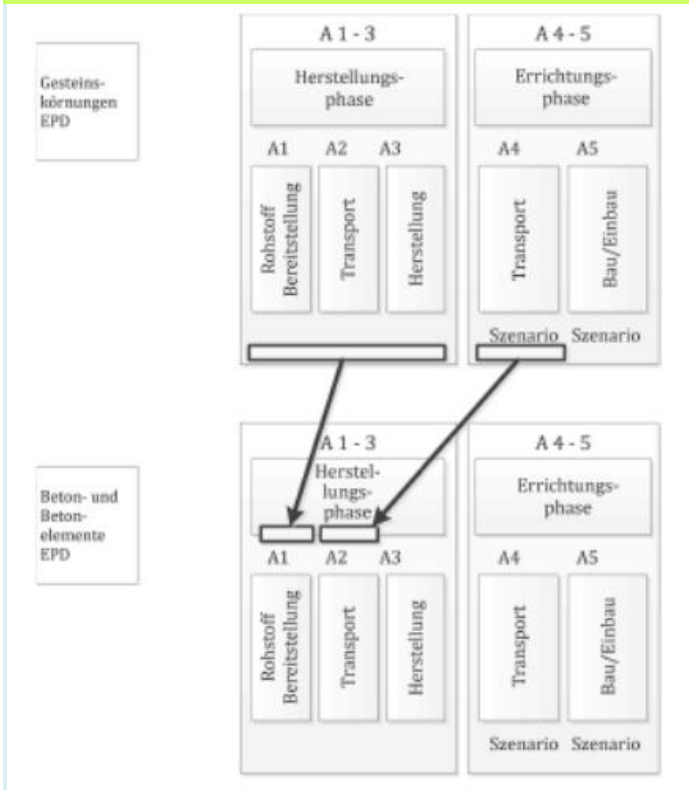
Gesteinskörnungen EPD

A 1 - 3

Herstellungsphase

A1 A2 A3

Rohstoff Bereitstellung

Transport

Herstellung

A 4 - 5

Errichtungsphase

A4 A5

Transport

Bau/Einbau

Szenario Szenario

Beton- und Betonelemente EPD

A 1 - 3

Herstellungsphase

A1 A2 A3

Rohstoff Bereitstellung

Transport

Herstellung

A 4 - 5

Errichtungsphase

A4 A5

Transport

Bau/Einbau

Szenario Szenario